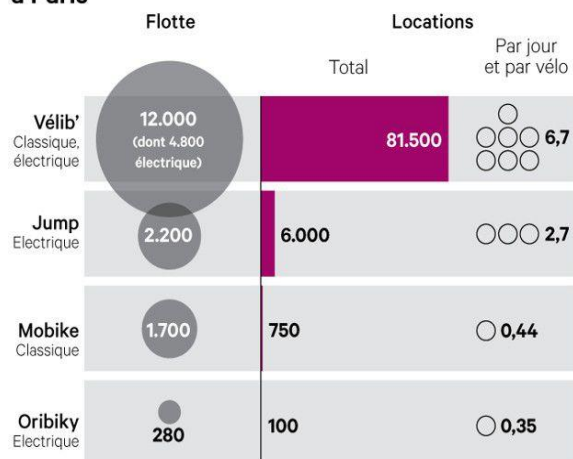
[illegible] Paris

| | Flotte | Locations Total | Par jour et par vélo |
|---|---|---|---|
| Vélib' Classique, électrique | 12.000 (dont 4.800 électrique) | 81.500 | 6,7 |
| Jump Electrique | 2.200 | 6.000 | 2,7 |
| Mobike Classique | 1.700 | 750 | 0,44 |
| Oribiky Electrique | 280 | 100 | 0,35 |